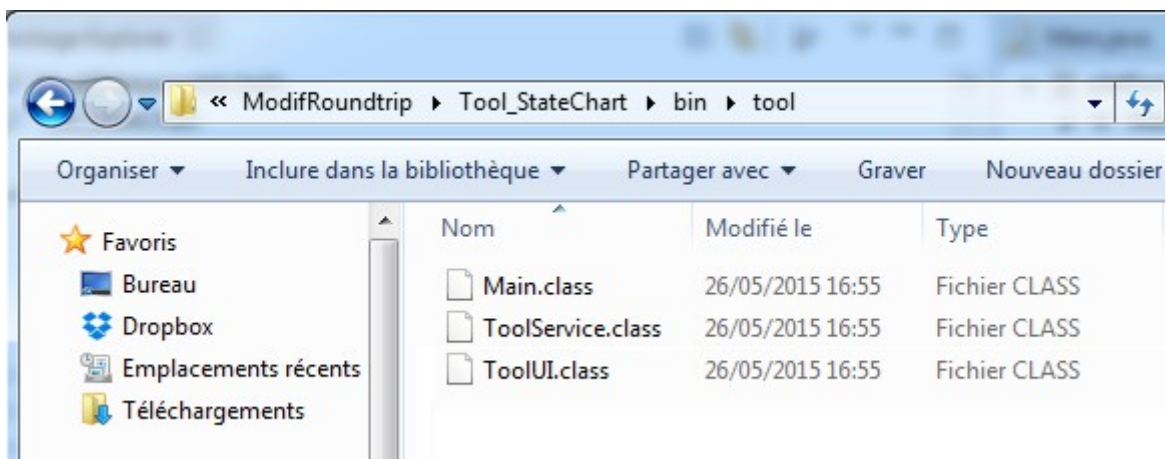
« ModifRoundtrip ▸ Tool_StateChart ▸ bin ▸ tool

Organiser ▾ Inclure dans la bibliothèque ▾ Partager avec ▾ Graver Nouveau dossier

Favoris
Bureau
Dropbox
Emplacements récents
Téléchargements

| Nom | Modifié le | Type |
|---|---|---|
| Main.class | 26/05/2015 16:55 | Fichier CLASS |
| ToolService.class | 26/05/2015 16:55 | Fichier CLASS |
| ToolUI.class | 26/05/2015 16:55 | Fichier CLASS |